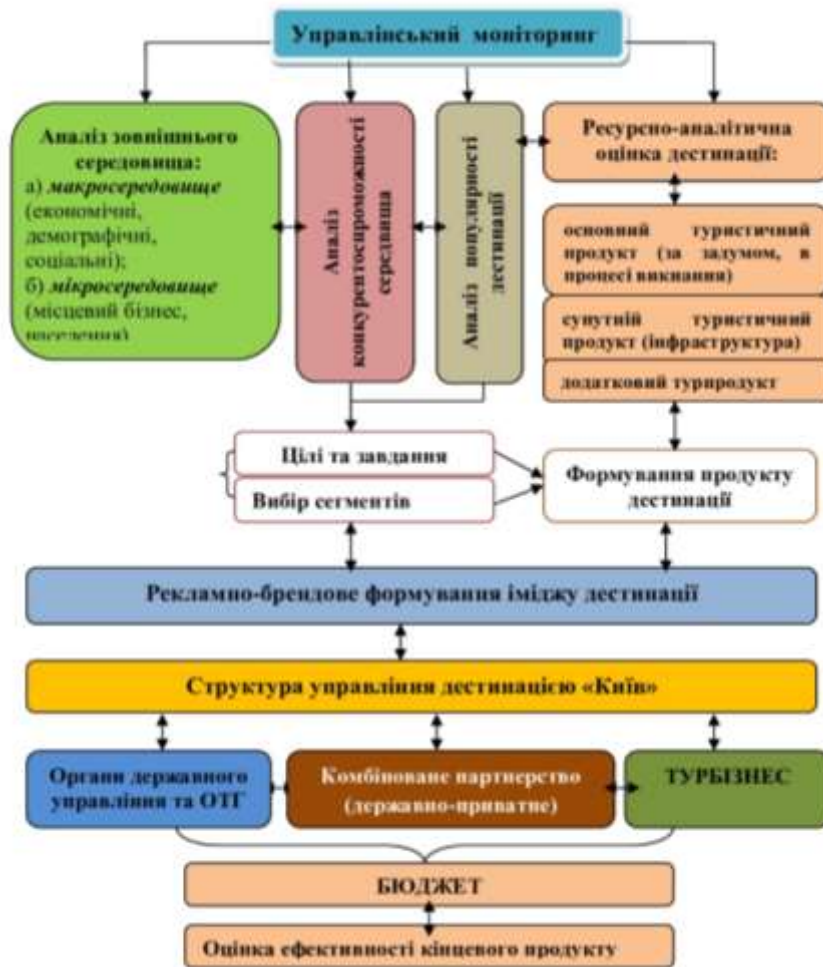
Управлінський моніторинг

Аналіз зовнішнього середовища:
а) *макросередовище* (економічні, демографічні, соціальні);
б) *мікросередовище* (місцевий бізнес, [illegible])

Аналіз конкурентоспроможності середовища

Аналіз популярності дестинації

Ресурсно-аналітична оцінка дестинації:

основний туристичний продукт (за задумом, в процесі виконання)

супутній туристичний продукт (інфраструктура)

додатковий турпродукт

Цілі та завдання

Вибір сегментів

Формування продукту дестинації

Рекламно-брендове формування іміджу дестинації

Структура управління дестинацією «Київ»

Органи державного управління та ОТГ

Комбіноване партнерство (державно-приватне)

ТУРБІЗНЕС

БЮДЖЕТ

Оцінка ефективності кінцевого продукту